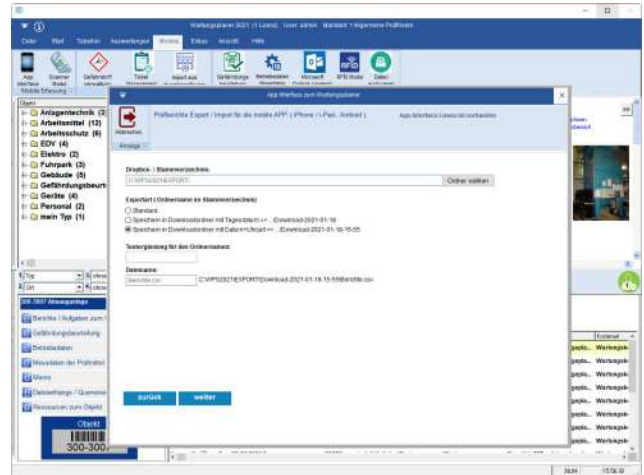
Wartungsplaner 2021 (1 Lizenz) User admin Standard = Allgemeine Prüffristen

Datei Start Tabellen Auswertungen Mobile Extras Ansicht Hilfe

App Interface Scanner Mobile Gefahrstoff verwalten Ticket Import aus Gefährdungs Betriebsdaten Microsoft RFID Modul Daten

Mobile Erfassung

Objekt
Anlagentechnik (2)
Arbeitsmittel (12)
Arbeitsschutz (6)
EDV (4)
Elektro (2)
Fuhrpark (3)
Gebäude (5)
Gefährdungsbeurt
Geräte (4)
Personal (2)
mein Typ (1)

Typ
Ort

300-3007 Atemschutz

Berichte / Aufgaben zum
Gefährdungsbeurteilung
Betriebsdaten
Messdaten der Prüfmittel
Memo
Dateianhänge / Stammver
Ressourcen zum Objekt

Objekt
300-300

App Interface zum Wartungsplaner

Abbrechen
Anzeige

Prüfberichte Export / Import für die mobile APP ( iPhone / i-Pad, Android )

App Interface Lizenz ist vorhanden

Dropbox - / Stammverzeichnis:
C:\WP2021\EXPORT\
Ordner wählen

Exportart ( Ordnername im Stammverzeichnis)
Standard
Speichern in Downloadordner mit Tagesdatum => ...\Download-2021-01-18
Speichern in Downloadordner mit Datum+Uhrzeit => ...\Download-2021-01-18-15-55

Texterganzung für den Ordnernamen:

Dateiname:
Berichte.csv
C:\WP2021\EXPORT\Download-2021-01-18-15-55\Berichte.csv

zurück
weiter

Kontrast
Wartungst
Wartungsb
Wartungsb
Wartungsb
Wartungsb
Wartungsb
Wartungsb

15:56:39